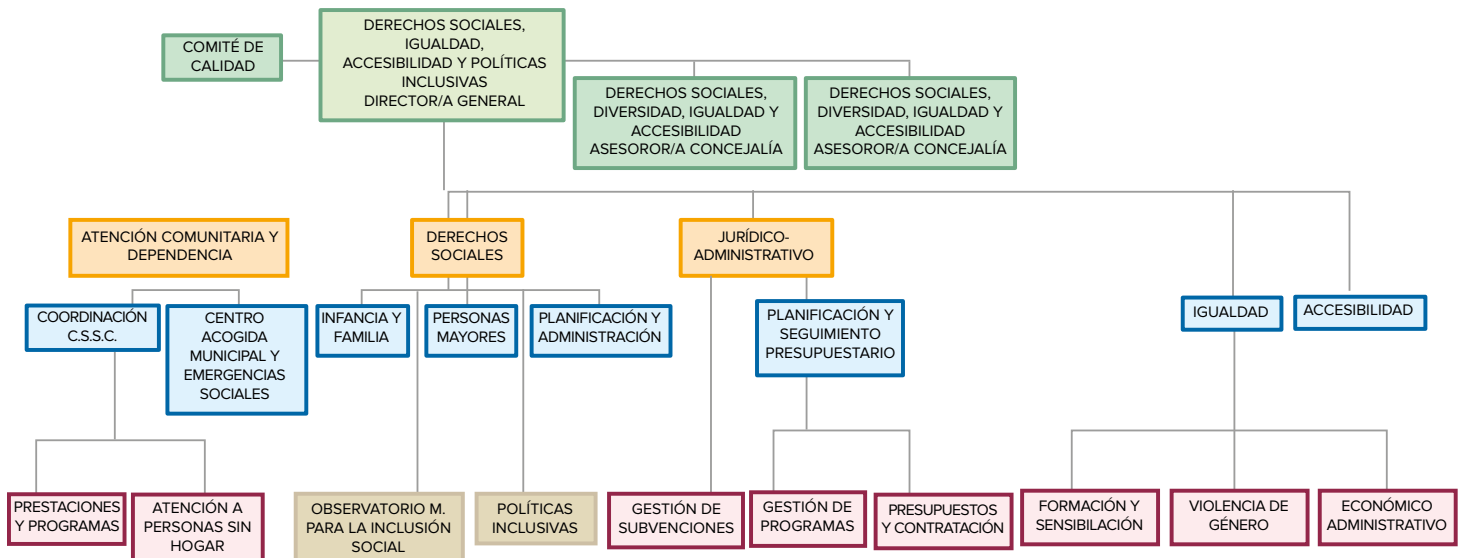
COMITÉ DE CALIDAD

DERECHOS SOCIALES, IGUALDAD, ACCESIBILIDAD Y POLÍTICAS INCLUSIVAS DIRECTOR/A GENERAL

DERECHOS SOCIALES, DIVERSIDAD, IGUALDAD Y ACCESIBILIDAD ASESOROR/A CONCEJALÍA

DERECHOS SOCIALES, DIVERSIDAD, IGUALDAD Y ACCESIBILIDAD ASESOROR/A CONCEJALÍA

ATENCIÓN COMUNITARIA Y DEPENDENCIA

DERECHOS SOCIALES

JURÍDICO-ADMINISTRATIVO

COORDINACIÓN C.S.S.C.

CENTRO ACOGIDA MUNICIPAL Y EMERGENCIAS SOCIALES

INFANCIA Y FAMILIA

PERSONAS MAYORES

PLANIFICACIÓN Y ADMINISTRACIÓN

PLANIFICACIÓN Y SEGUIMIENTO PRESUPUESTARIO

IGUALDAD

ACCESIBILIDAD

PRESTACIONES Y PROGRAMAS

ATENCIÓN A PERSONAS SIN HOGAR

OBSERVATORIO M. PARA LA INCLUSIÓN SOCIAL

POLÍTICAS INCLUSIVAS

GESTIÓN DE SUBVENCIONES

GESTIÓN DE PROGRAMAS

PRESUPUESTOS Y CONTRATACIÓN

FORMACIÓN Y SENSIBILACIÓN

VIOLENCIA DE GÉNERO

ECONÓMICO ADMINISTRATIVO